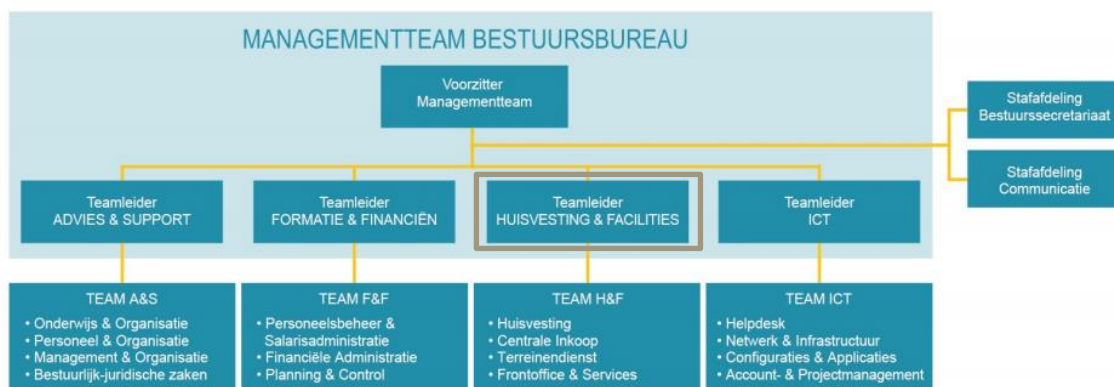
MANAGEMENTTEAM BESTUURSBUREAU

Voorzitter Managementteam

Stafafdeling Bestuurssecretariaat

Stafafdeling Communicatie

Teamleider ADVIES & SUPPORT

Teamleider FORMATIE & FINANCIËN

Teamleider HUISVESTING & FACILITIES

Teamleider ICT

TEAM A&S
• Onderwijs & Organisatie
• Personeel & Organisatie
• Management & Organisatie
• Bestuurlijk-juridische zaken

TEAM F&F
• Personeelsbeheer & Salarisadministratie
• Financiële Administratie
• Planning & Control

TEAM H&F
• Huisvesting
• Centrale Inkoop
• Terreinendienst
• Frontoffice & Services

TEAM ICT
• Helpdesk
• Netwerk & Infrastructuur
• Configuraties & Applicaties
• Account- & Projectmanagement